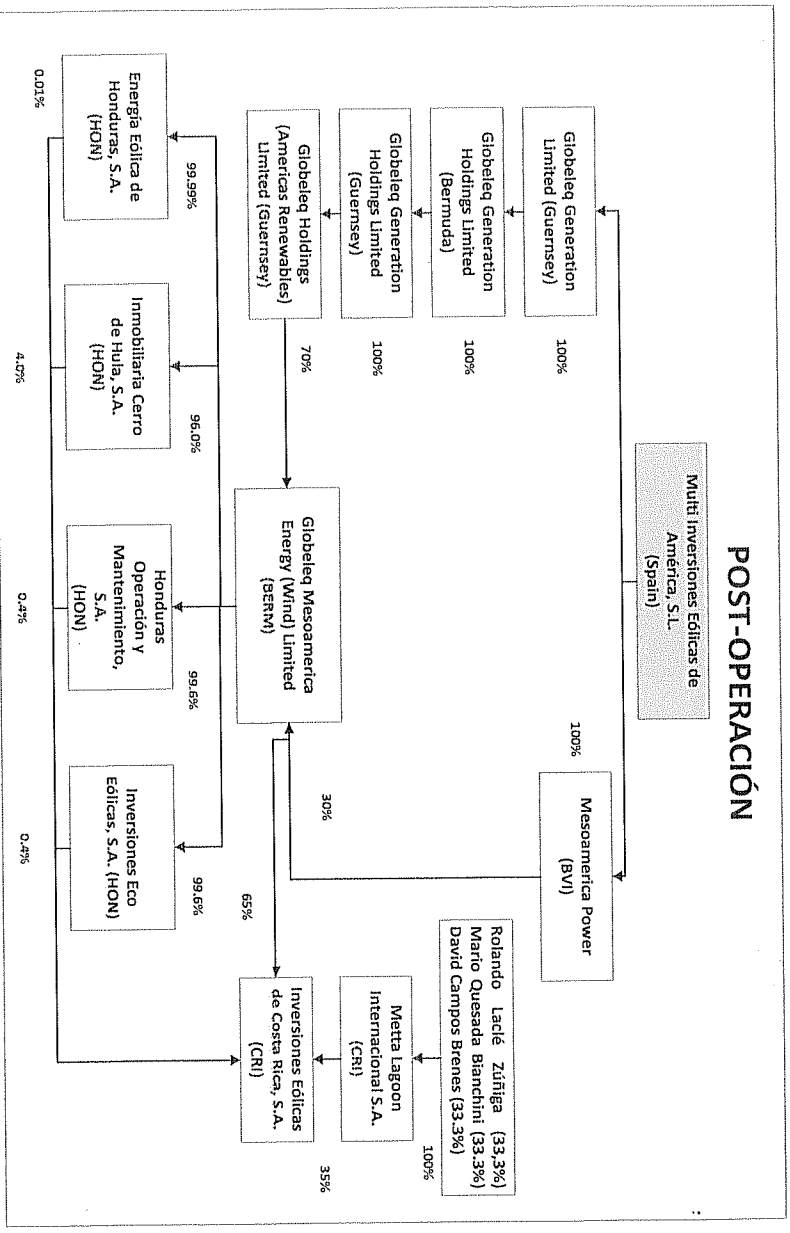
POST-OPERACIÓN

Multi Inversiones Eólicas de América, S.L. (Spain)

100%

100%

Globeleq Generation Limited (Guernsey)

Mesoamerica Power (BVI)

100%

Globeleq Generation Holdings Limited (Bermuda)

Rolando Laclé Zúñiga (33,3%)
Mario Quesada Bianchini (33,3%)
David Campos Brenes (33,3%)

100%

Globeleq Generation Holdings Limited (Guernsey)

100%

Metta Lagoon Internacional S.A. (CRI)

Globeleq Holdings (Americas Renewables) Limited (Guernsey)

70%

30%

Globeleq Mesoamerica Energy (Wind) Limited (BERM)

65%

35%

Inversiones Eólicas de Costa Rica, S.A. (CRI)

99.99%

96.0%

99.6%

99.6%

Energía Eólica de Honduras, S.A. (HON)

Inmobiliaria Cerro de Hula, S.A. (HON)

Honduras Operación y Mantenimiento, S.A. (HON)

Inversiones Eco Eólicas, S.A. (HON)

0.01%

4.0%

0.4%

0.4%